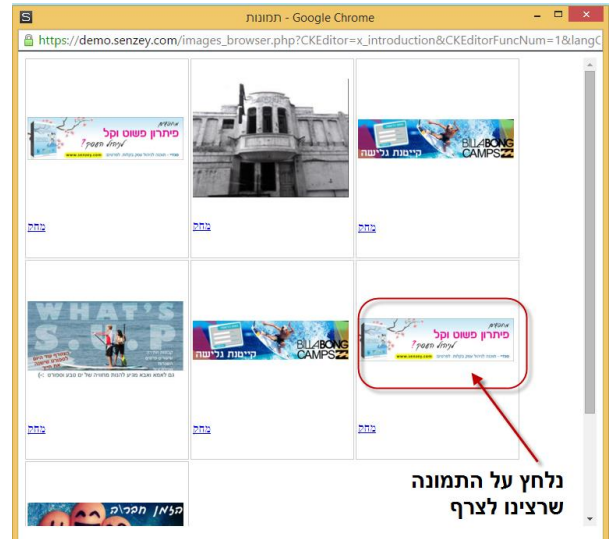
תמונות - Google Chrome

https://demo.senzey.com/images_browser.php?CKEditor=x_introduction&CKEditorFuncNum=1&langC

אינטרנט
פיתרון פשוט וקל
לניהול תפוצה!
www.senzey.com

מחק

מחק

BILLABONG CAMPS
קייטנת גלישה

מחק

WHAT'S S.U.P

מחק

BILLABONG CAMPS
קייטנת גלישה

מחק

אינטרנט
פיתרון פשוט וקל
לניהול תפוצה!
www.senzey.com

מחק

הזמן חפכה

נלחץ על התמונה
שרצינו לצרף